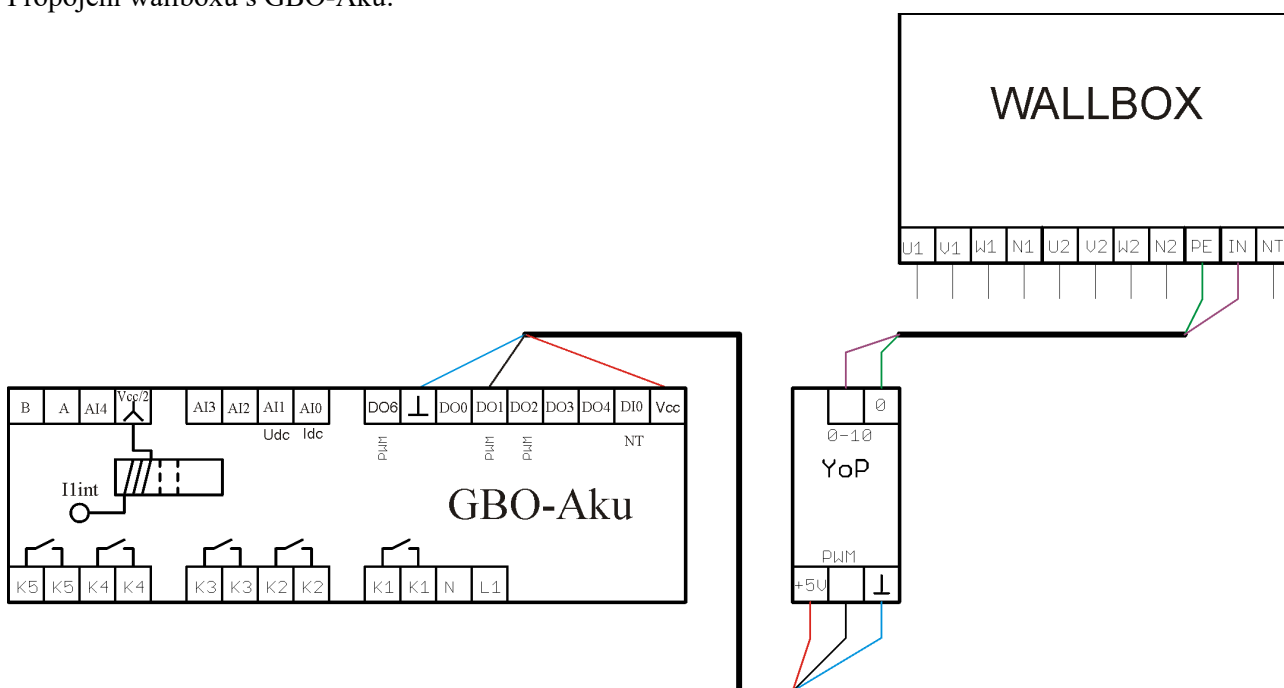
Propojení wallboxu s GBO-Aku:

WALLBOX

U1 V1 W1 N1 U2 V2 W2 N2 PE IN NT

B A AI4 Vcc/2 AI3 AI2 AI1 AI0 DO6 ⊥ DO0 DO1 DO2 DO3 DO4 DI0 Vcc

Udc Idc

PWM PWM PWM NT

I1int

GBO-Aku

K5 K5 K4 K4 K3 K3 K2 K2 K1 K1 N L1

0

0-10

YoP

PWM

+5V ⊥